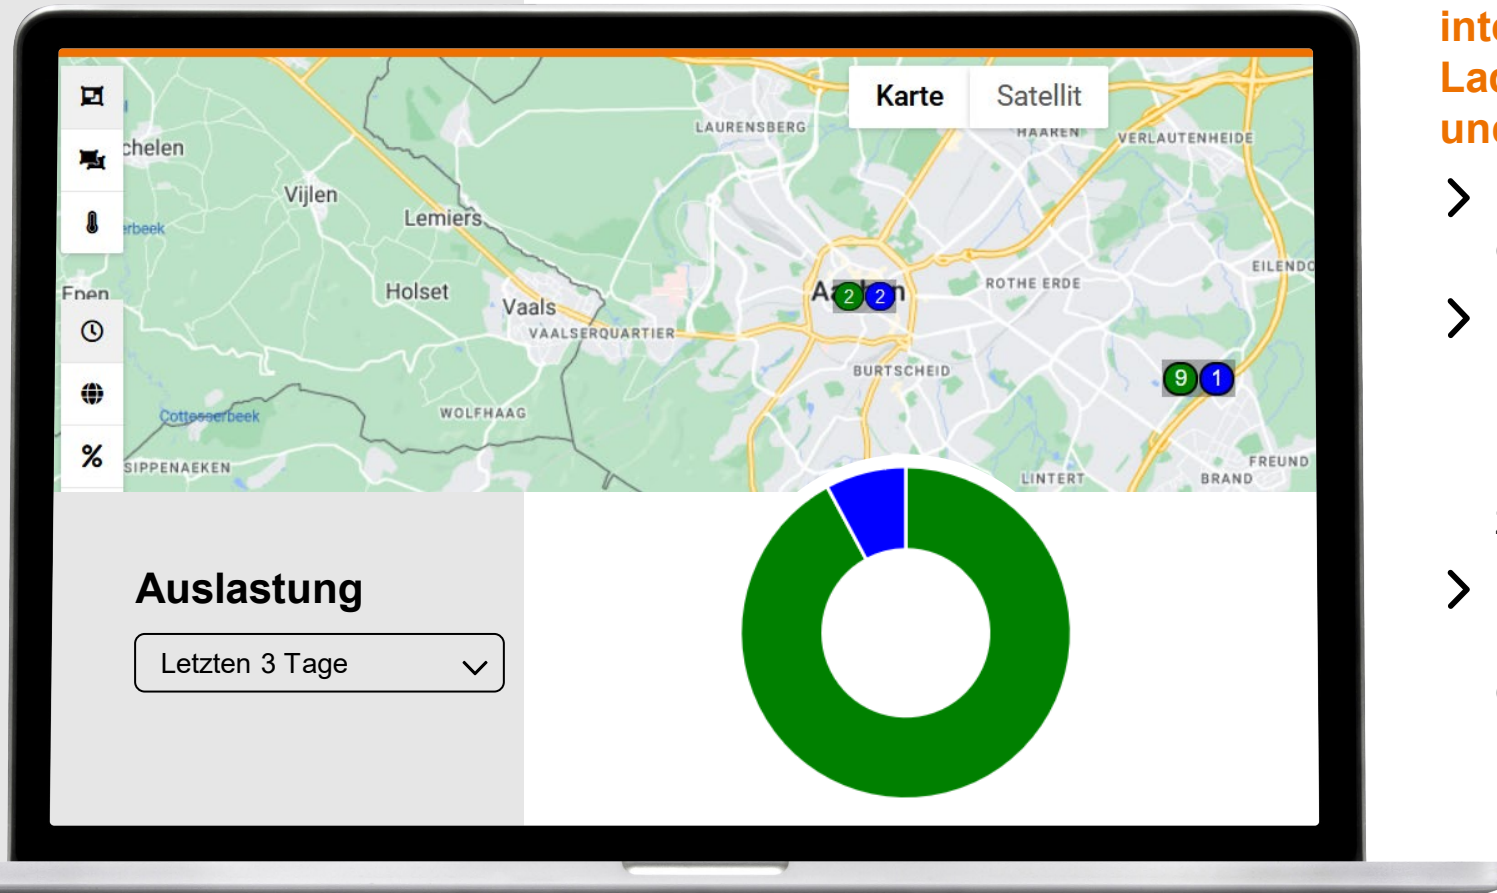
Karte
Satellit
chelen
Vijlen
Lemiers
rbeek
Holset
Vaals
VAALSERQUARTIER
LAURENSBERG
HAAREN
VERLAUTENHEIDE
Aachen
2
2
ROTHE ERDE
EILENDO
BURTSCHEID
9
1
Epen
Cottesserbeek
WOLFHAAG
SIPPENAEKEN
LINTERT
FREUND
BRAND
%
Auslastung
Letzten 3 Tage
int
Lad
und